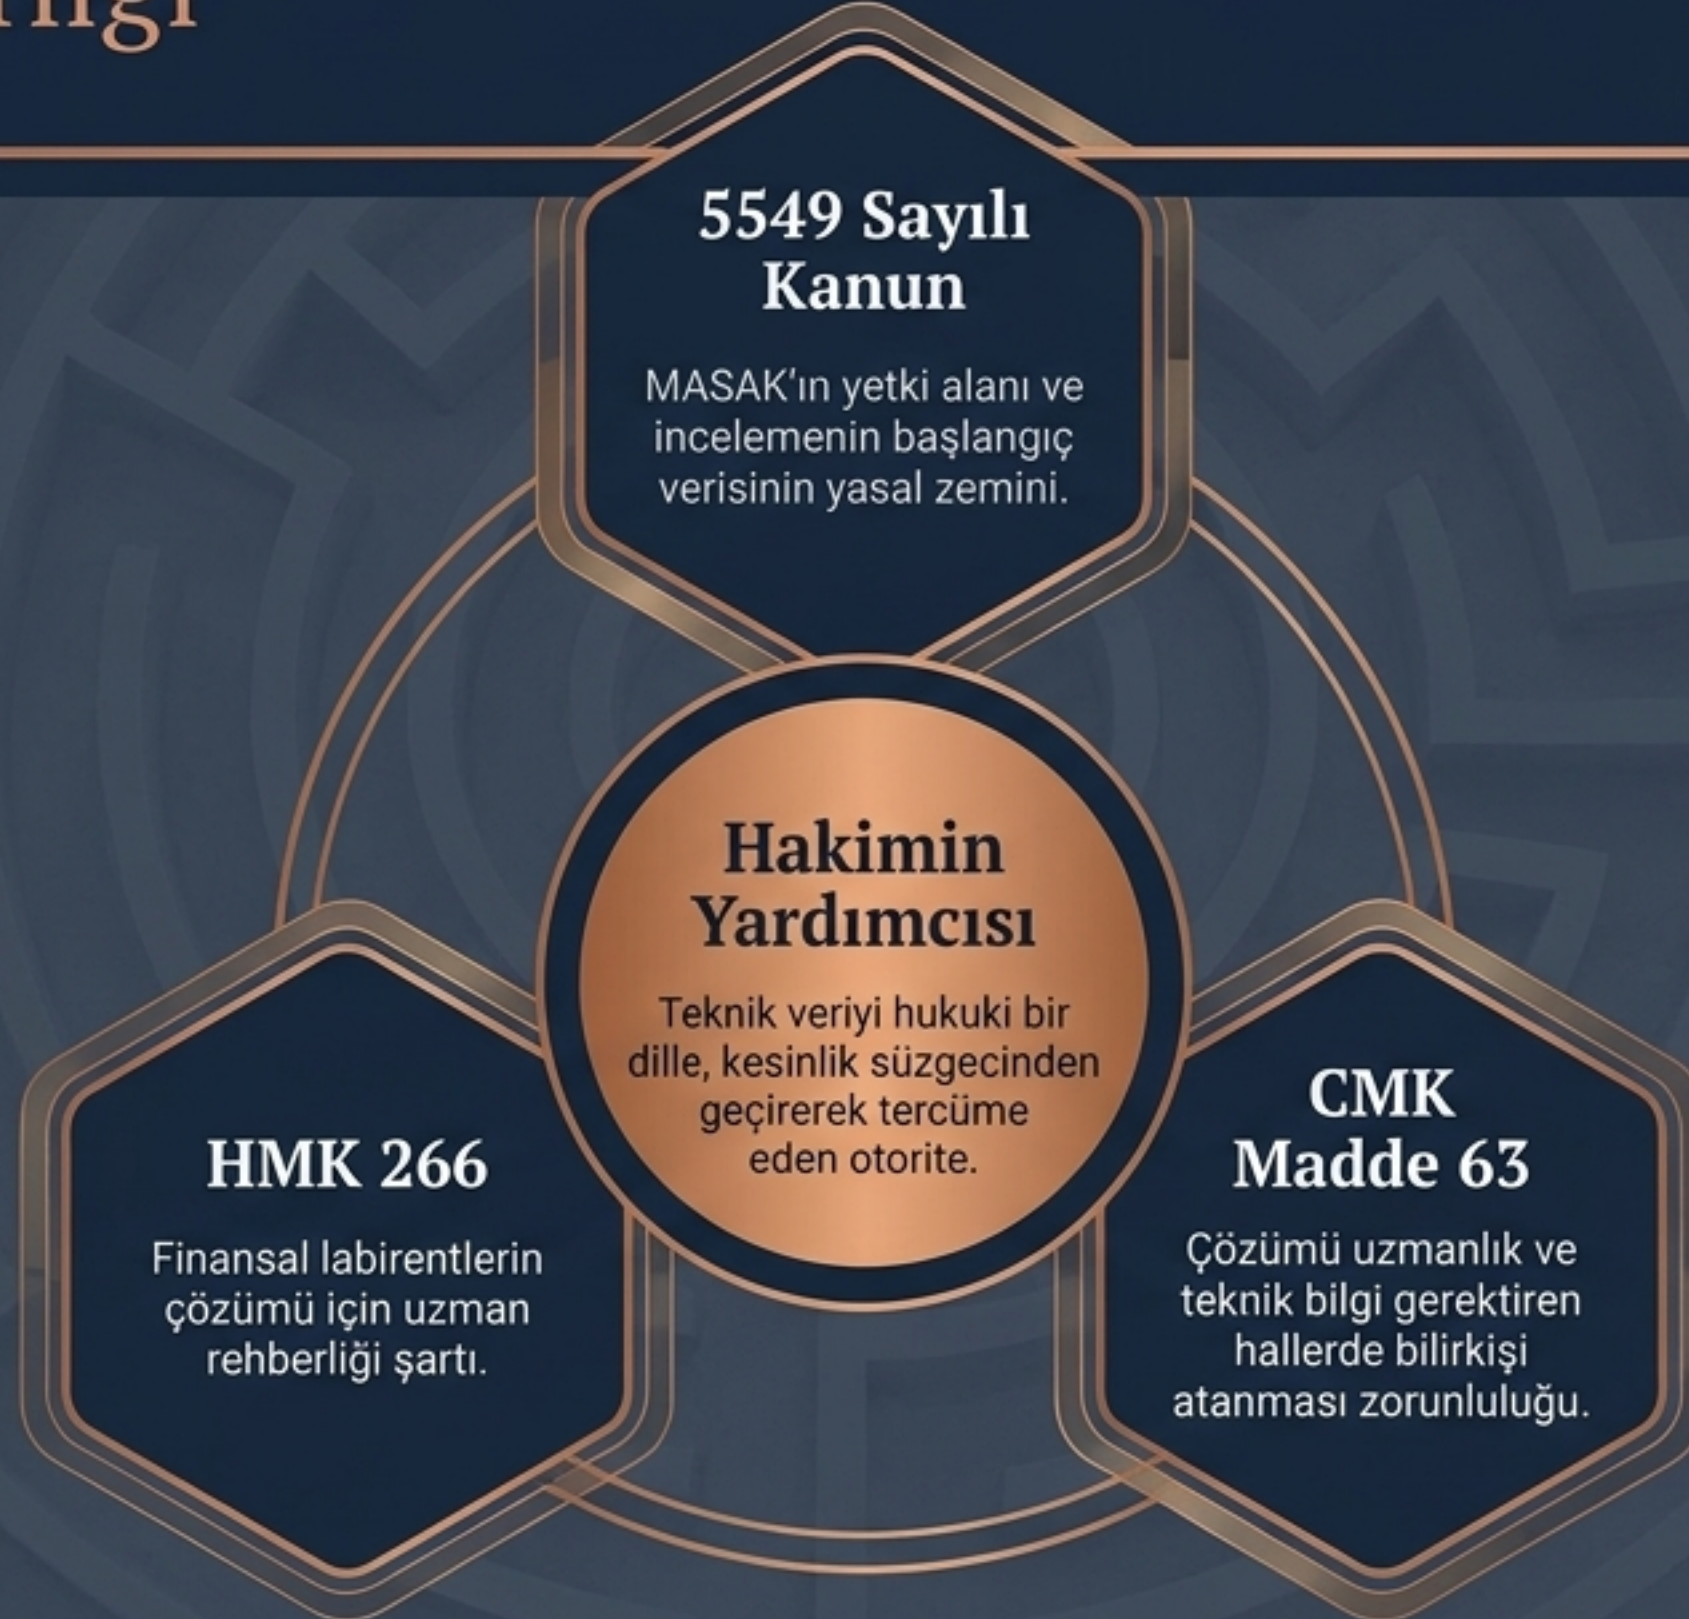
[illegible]

5549 Sayılı Kanun

MASAK'ın yetki alanı ve incelemenin başlangıç verisinin yasal zemini.

Hakimin Yardımcısı

Teknik veriyi hukuki bir dille, kesinlik süzgecinden geçirerek tercüme eden otorite.

HMK 266

Finansal labirentlerin çözümü için uzman rehberliği şartı.

CMK Madde 63

Çözümü uzmanlık ve teknik bilgi gerektiren hallerde bilirkişi atanması zorunluluğu.